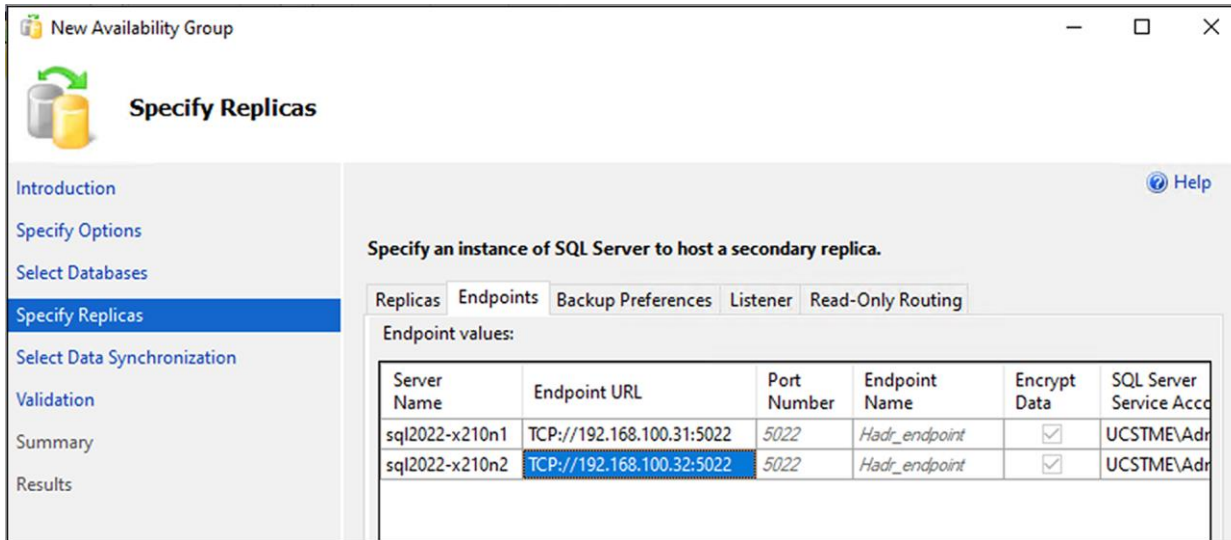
New Availability Group

Specify Replicas

Introduction
Specify Options
Select Databases
Specify Replicas
Select Data Synchronization
Validation
Summary
Results

Help

Specify an instance of SQL Server to host a secondary replica.

Replicas | Endpoints | Backup Preferences | Listener | Read-Only Routing

Endpoint values:

| Server Name | Endpoint URL | Port Number | Endpoint Name | Encrypt Data | SQL Server Service Acco |
|---|---|---|---|---|---|
| sql2022-x210n1 | TCP://192.168.100.31:5022 | 5022 | Hadr_endpoint | | UCSTME\Adr |
| sql2022-x210n2 | TCP://192.168.100.32:5022 | 5022 | Hadr_endpoint | | UCSTME\Adr |